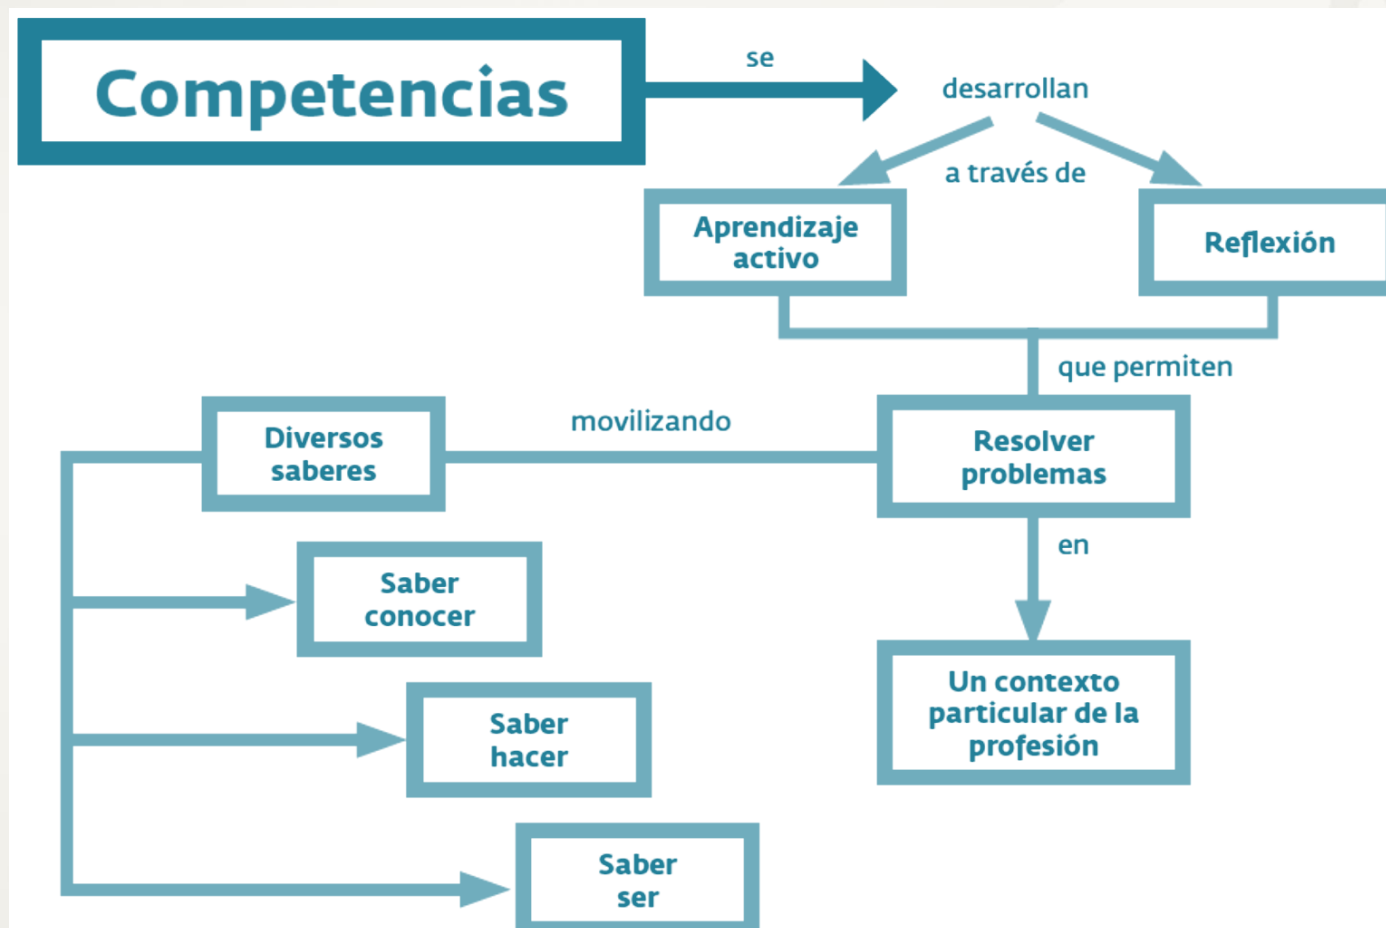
Competencias

se

desarrollan

a través de

Aprendizaje activo

Reflexión

que permiten

Diversos saberes

movilizando

Resolver problemas

en

Saber conocer

Un contexto particular de la profesión

Saber hacer

Saber ser